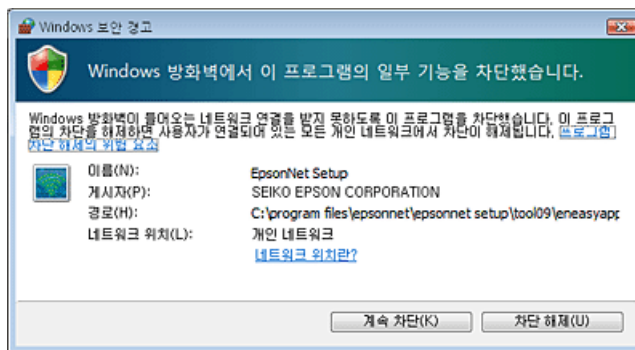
Windows 보안 경고

Windows 방화벽에서 이 프로그램의 일부 기능을 차단했습니다.

Windows 방화벽이 들어오는 네트워크 연결을 받지 못하도록 이 프로그램을 차단했습니다. 이 프로그램의 차단을 해제하면 사용자가 연결되어 있는 모든 개인 네트워크에서 차단이 해제됩니다. 프로그램 차단 해제의 위험 요소

이름(N): EpsonNet Setup
게시자(P): SEIKO EPSON CORPORATION
경로(H): C:\program files\epsonnet\epsonnet setup\tool09\eneasyapp
네트워크 위치(L): 개인 네트워크
네트워크 위치란?

계속 차단(K)
차단 해제(U)